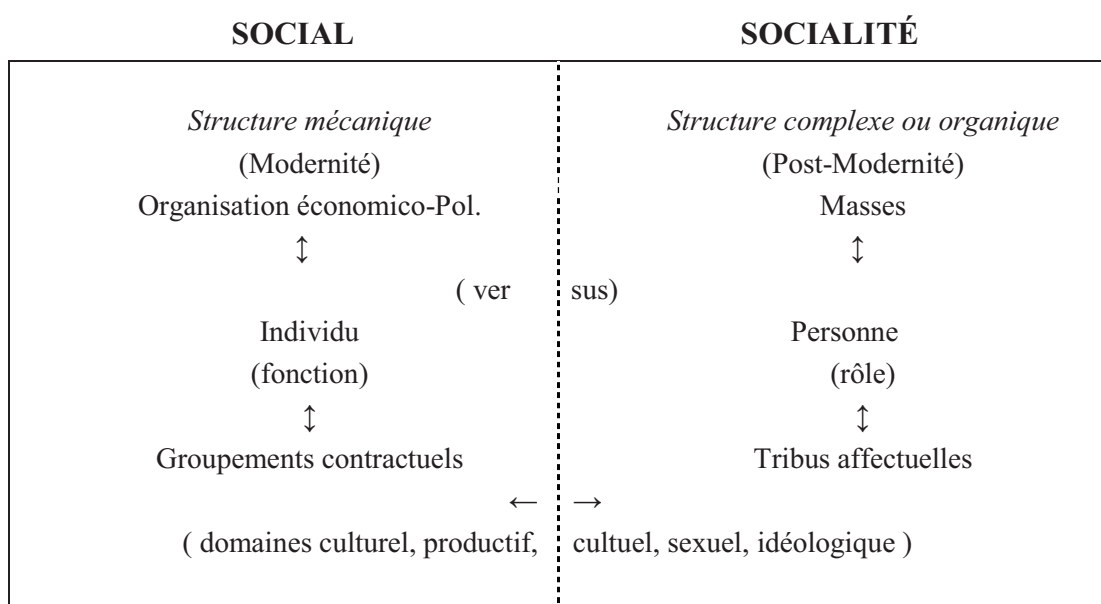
| SOCIAL | SOCIALITÉ |
|---|---|
| *Structure mécanique* | *Structure complexe ou organique* |
| (Modernité) | (Post-Modernité) |
| Organisation économico-Pol. | Masses |
| ↕ | ↕ |
| ( ver | sus) |
| Individu | Personne |
| (fonction) | (rôle) |
| ↕ | ↕ |
| Groupements contractuels | Tribus affectuelles |
| ← | → |
| ( domaines culturel, productif, | cultuel, sexuel, idéologique ) |